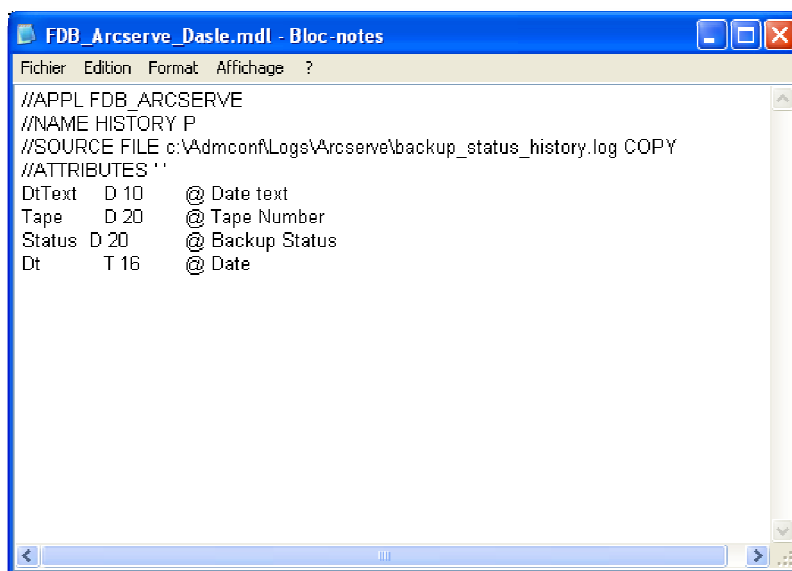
FDB_Arcserve_Dasle.mdl - Bloc-notes

Fichier Edition Format Affichage ?

//APPL FDB_ARCSERVE
//NAME HISTORY P
//SOURCE FILE c:\Admconf\Logs\Arcserve\backup_status_history.log COPY
//ATTRIBUTES ' '
DtText D 10 @ Date text
Tape D 20 @ Tape Number
Status D 20 @ Backup Status
Dt T 16 @ Date